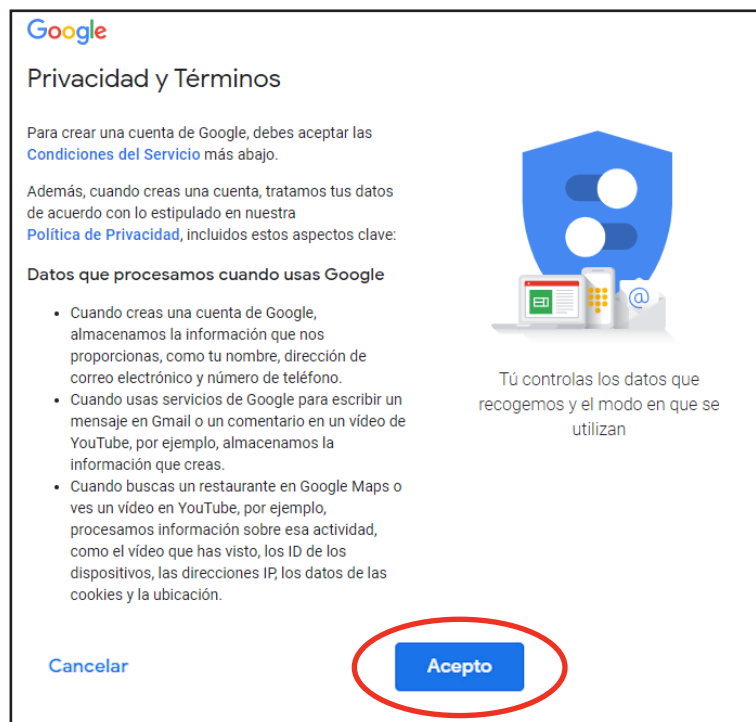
Google

Privacidad y Términos

Para crear una cuenta de Google, debes aceptar las Condiciones del Servicio más abajo.

Además, cuando creas una cuenta, tratamos tus datos de acuerdo con lo estipulado en nuestra Política de Privacidad, incluidos estos aspectos clave:

Datos que procesamos cuando usas Google

- Cuando creas una cuenta de Google, almacenamos la información que nos proporcionas, como tu nombre, dirección de correo electrónico y número de teléfono.
- Cuando usas servicios de Google para escribir un mensaje en Gmail o un comentario en un vídeo de YouTube, por ejemplo, almacenamos la información que creas.
- Cuando buscas un restaurante en Google Maps o ves un vídeo en YouTube, por ejemplo, procesamos información sobre esa actividad, como el vídeo que has visto, los ID de los dispositivos, las direcciones IP, los datos de las cookies y la ubicación.

Tú controlas los datos que recogemos y el modo en que se utilizan

Cancelar

Acepto